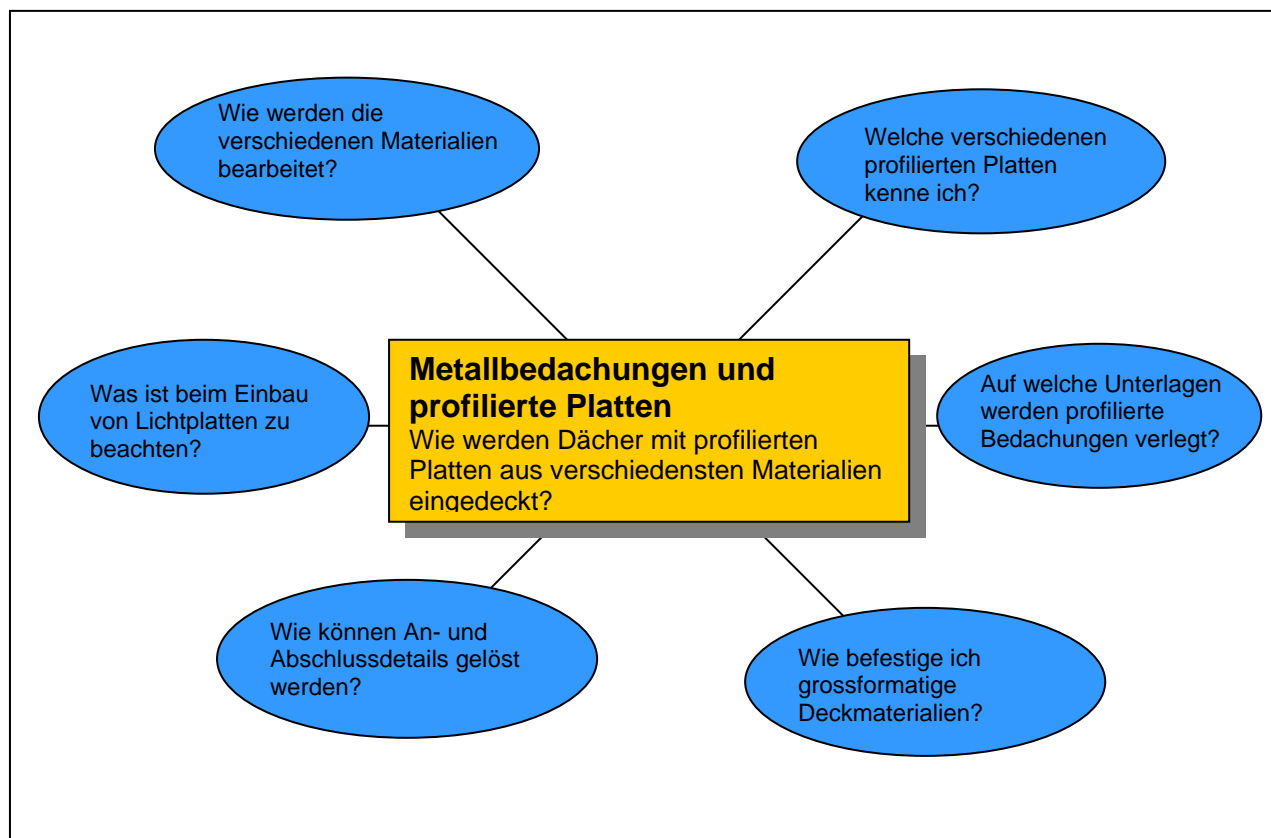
Metallbedachungen und profilierte Platten

Wie werden Dächer mit profilierten Platten aus verschiedensten Materialien eingedeckt?

Wie werden die verschiedenen Materialien bearbeitet?

Welche verschiedenen profilierten Platten kenne ich?

Was ist beim Einbau von Lichtplatten zu beachten?

Auf welche Unterlagen werden profilierte Bedachungen verlegt?

Wie können An- und Abschlussdetails gelöst werden?

Wie befestige ich grossformatige Deckmaterialien?